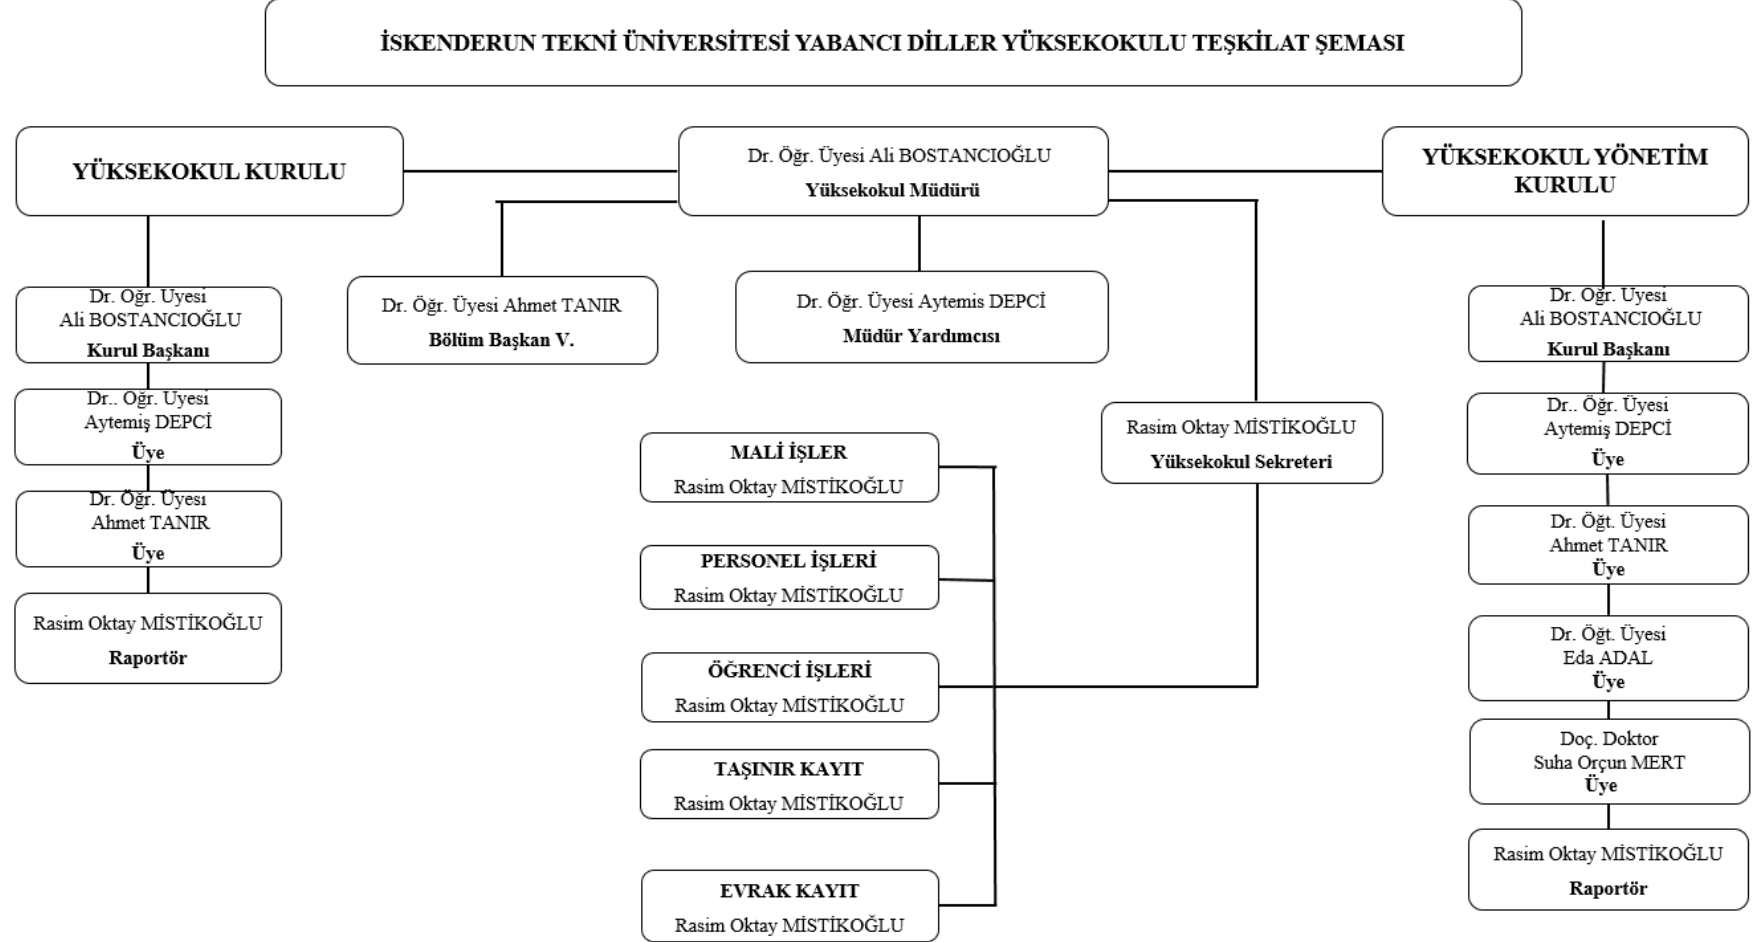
İSKENDERUN TEKNİ ÜNİVERSİTESİ YABANCI DİLLER YÜKSEKOKULU TEŞKİLAT ŞEMASI

YÜKSEKOKUL KURULU

Dr. Öğr. Üyesi Ali BOSTANCIOĞLU
Yüksekokul Müdürü

YÜKSEKOKUL YÖNETİM KURULU

Dr. Öğr. Uyesi
Ali BOSTANCIOĞLU
Kurul Başkanı

Dr.. Öğr. Uyesi
Aytemiş DEPCİ
Üye

Dr. Öğr. Üyesi
Ahmet TANIR
Üye

Rasim Oktay MİSTİKOĞLU
Raportör

Dr. Öğr. Üyesi Ahmet TANIR
Bölüm Başkan V.

Dr. Öğr. Üyesi Aytemis DEPCİ
Müdür Yardımcısı

Rasim Oktay MİSTİKOĞLU
Yüksekokul Sekreteri

MALİ İŞLER
Rasim Oktay MİSTİKOĞLU

PERSONEL İŞLERİ
Rasim Oktay MİSTİKOĞLU

ÖĞRENCİ İŞLERİ
Rasim Oktay MİSTİKOĞLU

TAŞINIR KAYIT
Rasim Oktay MİSTİKOĞLU

EVRAK KAYIT
Rasim Oktay MİSTİKOĞLU

Dr. Öğr. Uyesi
Ali BOSTANCIOĞLU
Kurul Başkanı

Dr.. Öğr. Üyesi
Aytemiş DEPCİ
Üye

Dr. Öğt. Üyesi
Ahmet TANIR
Üye

Dr. Öğt. Üyesi
Eda ADAL
Üye

Doç. Doktor
Suha Orçun MERT
Üye

Rasim Oktay MİSTİKOĞLU
Raportör